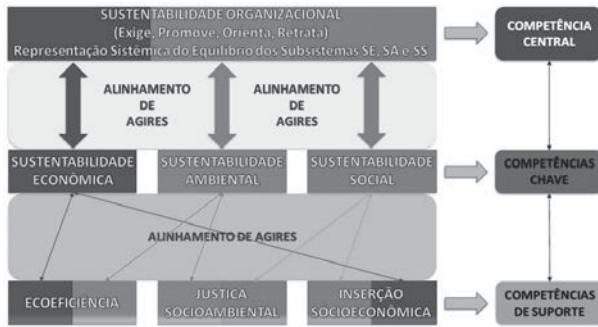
SUSTENTABILIDADE ORGANIZACIONAL
(Exige, Promove, Orienta, Retrata)
Representação Sistêmica do Equilíbrio dos Subsistemas SE, SA e SS

COMPETÊNCIA CENTRAL

ALINHAMENTO DE AGIRES

ALINHAMENTO DE AGIRES

SUSTENTABILIDADE ECONÔMICA

SUSTENTABILIDADE AMBIENTAL

SUSTENTABILIDADE SOCIAL

COMPETÊNCIAS CHAVE

ALINHAMENTO DE AGIRES

ECOEFICIÊNCIA

JUSTIÇA SOCIOAMBIENTAL

INSERÇÃO SOCIOECONÔMICA

COMPETÊNCIAS DE SUPORTE